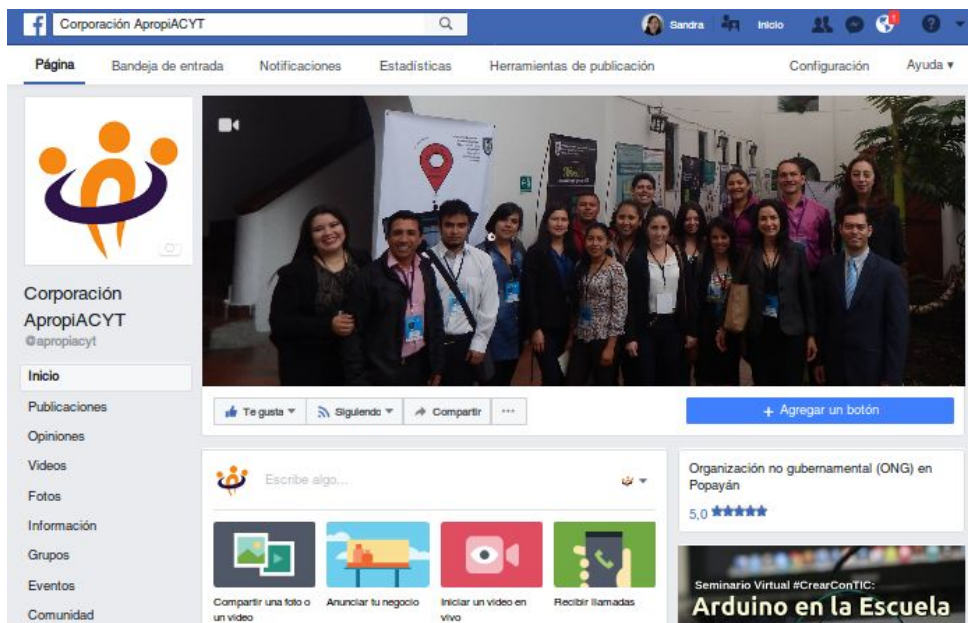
Corporación ApropiACYT

Sandra Inicio

Página Bandeja de entrada Notificaciones Estadísticas Herramientas de publicación Configuración Ayuda ▾

Corporación ApropiACYT
@apropiacyt

Inicio
Publicaciones
Opiniones
Videos
Fotos
Información
Grupos
Eventos
Comunidad

Te gusta ▾ Siguiendo ▾ Compartir ···

+ Agregar un botón

Escribe algo...

Compartir una foto o un video
Anunciar tu negocio
Iniciar un video en vivo
Recibir llamadas

Organización no gubernamental (ONG) en Popayán

5,0 ★★★★★

Seminario Virtual #CrearConTIC:
Arduino en la Escuela